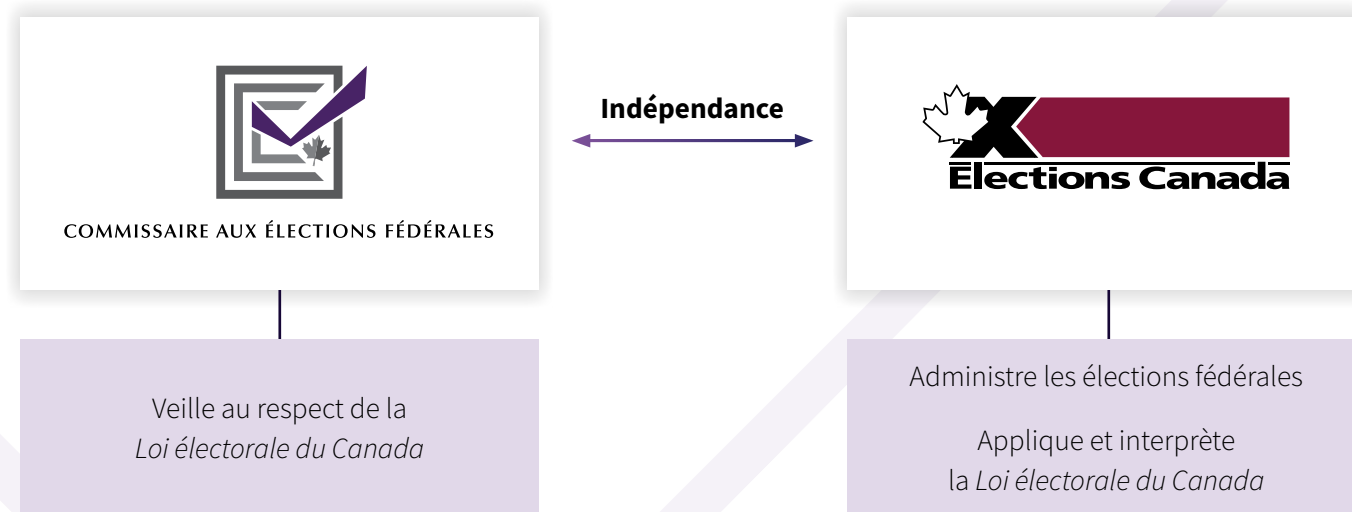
COMMISSAIRE AUX ÉLECTIONS FÉDÉRALES

Indépendance

Élections Canada

Veille au respect de la *Loi électorale du Canada*

Administre les élections fédérales

Applique et interprète la *Loi électorale du Canada*